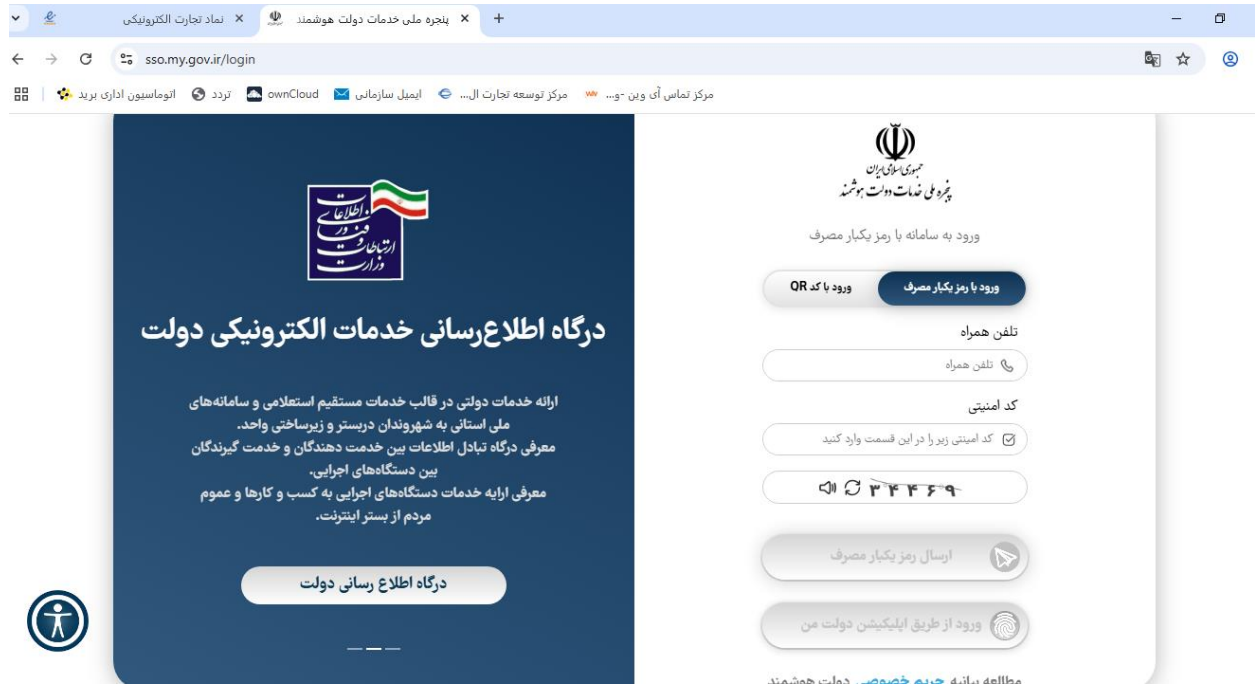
نماد تجارت الکترونیکی
پنجره ملی خدمات دولت هوشمند
sso.my.gov.ir/login
مرکز تماس آی وین -و... مرکز توسعه تجارت ال... ایمیل سازمانی ownCloud تردد اتوماسیون اداری برید

جمهوری اسلامی ایران
پنجره ملی خدمات دولت هوشمند
ورود به سامانه با رمز یکبار مصرف
ورود با رمز یکبار مصرف
ورود با کد QR
تلفن همراه
تلفن همراه
کد امنیتی
کد امنیتی زیر را در این قسمت وارد کنید
۳۴۴۶۹
ارسال رمز یکبار مصرف
ورود از طریق اپلیکیشن دولت من
مطالعه بیانیه حریم خصوصی دولت هوشمند

وزارت ارتباطات و فناوری اطلاعات
درگاه اطلاع‌رسانی خدمات الکترونیکی دولت
ارائه خدمات دولتی در قالب خدمات مستقیم استعلامی و سامانه‌های ملی استانی به شهروندان دربستر و زیرساختی واحد.
معرفی درگاه تبادل اطلاعات بین خدمت دهندگان و خدمت گیرندگان بین دستگاه‌های اجرایی.
معرفی ارایه خدمات دستگاه‌های اجرایی به کسب و کارها و عموم مردم از بستر اینترنت.
درگاه اطلاع رسانی دولت